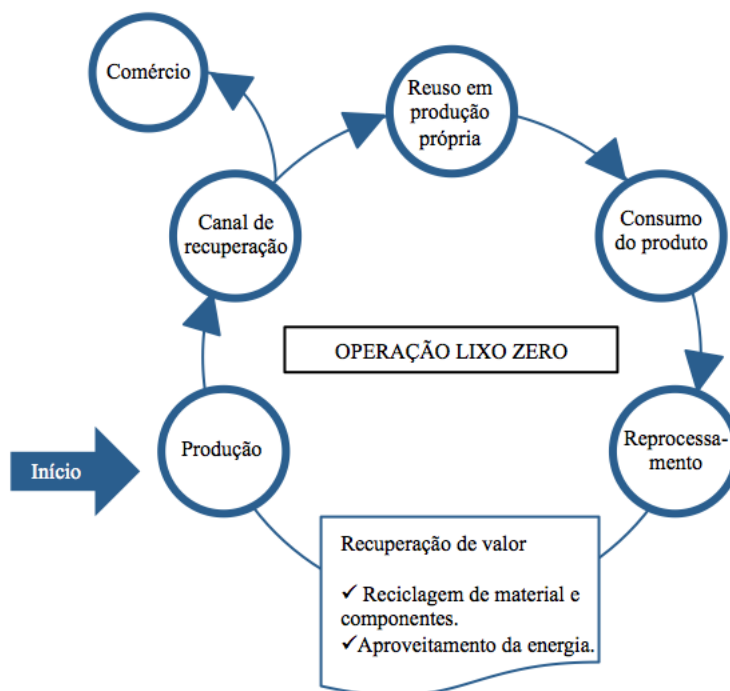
Comércio

Reuso em produção própria

Consumo do produto

Canal de recuperação

OPERAÇÃO LIXO ZERO

Início

Produção

Reprocessamento

Recuperação de valor

✓ Reciclagem de material e componentes.

✓Aproveitamento da energia.